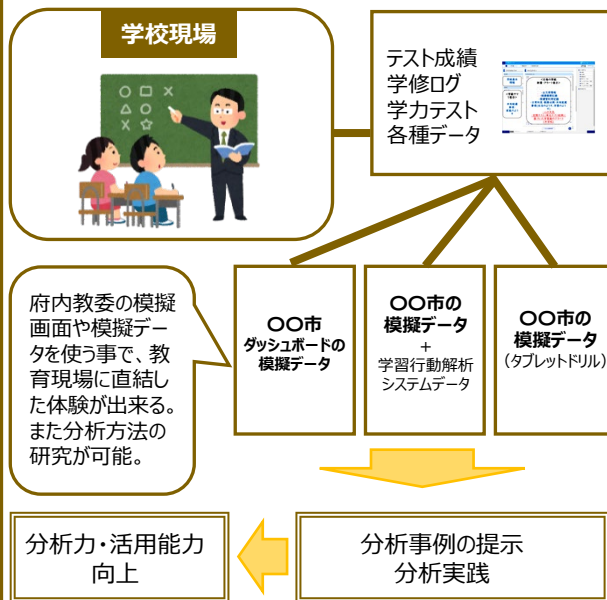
学校現場

テスト成績
学修ログ
学力テスト
各種データ

府内教委の模擬画面や模擬データを使う事で、教育現場に直結した体験が出来る。また分析方法の研究が可能。

〇〇市
ダッシュボードの
模擬データ

〇〇市の
模擬データ
+
学習行動解析
システムデータ

〇〇市の
模擬データ
(タブレットドリル)

分析力・活用能力
向上

分析事例の提示
分析実践